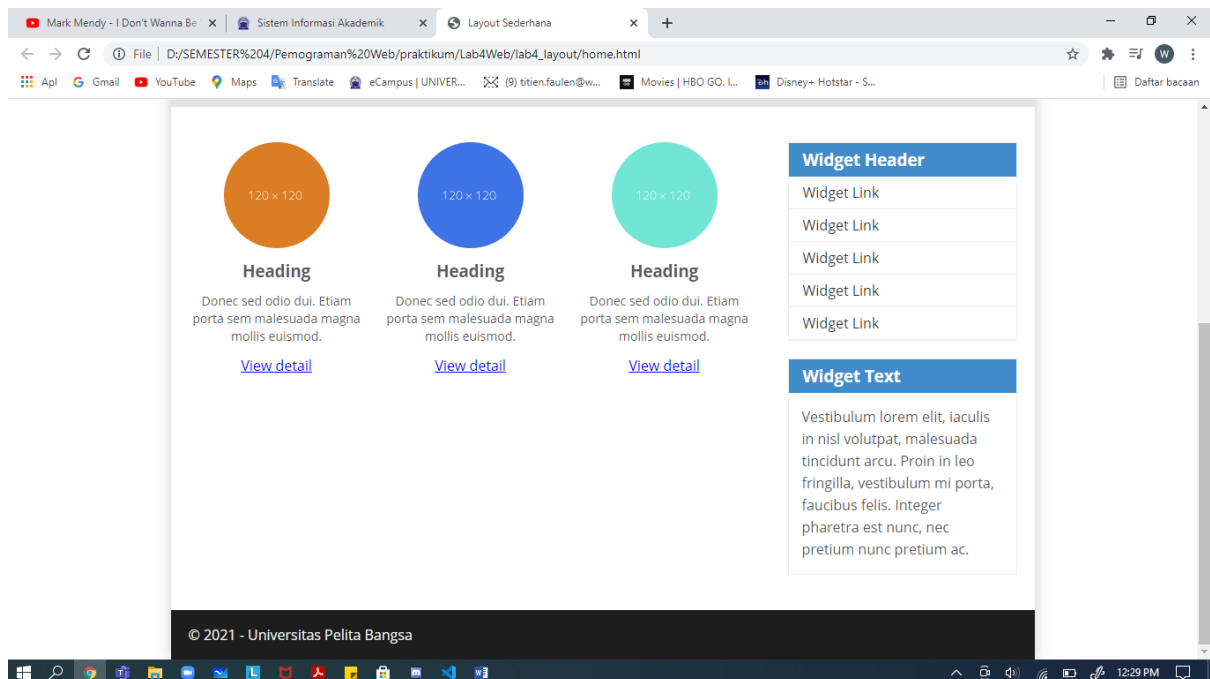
Mark Mendy - I Don't Wanna Be ×
Sistem Informasi Akademik ×
Layout Sederhana ×
+

File | D:/SEMESTER%204/Pemograman%20Web/praktikum/Lab4Web/lab4_layout/home.html

Apl Gmail YouTube Maps Translate eCampus | UNIVER... (9) titien.faulen@w... Movies | HBO GO. I... Disney+ Hotstar - S... Daftar bacaan

120 × 120
Heading
Donec sed odio dui. Etiam porta sem malesuada magna mollis euismod.
View detail

120 × 120
Heading
Donec sed odio dui. Etiam porta sem malesuada magna mollis euismod.
View detail

120 × 120
Heading
Donec sed odio dui. Etiam porta sem malesuada magna mollis euismod.
View detail

Widget Header
Widget Link
Widget Link
Widget Link
Widget Link
Widget Link

Widget Text
Vestibulum lorem elit, iaculis in nisl volutpat, malesuada tincidunt arcu. Proin in leo fringilla, vestibulum mi porta, faucibus felis. Integer pharetra est nunc, nec pretium nunc pretium ac.

© 2021 - Universitas Pelita Bangsa

12:29 PM